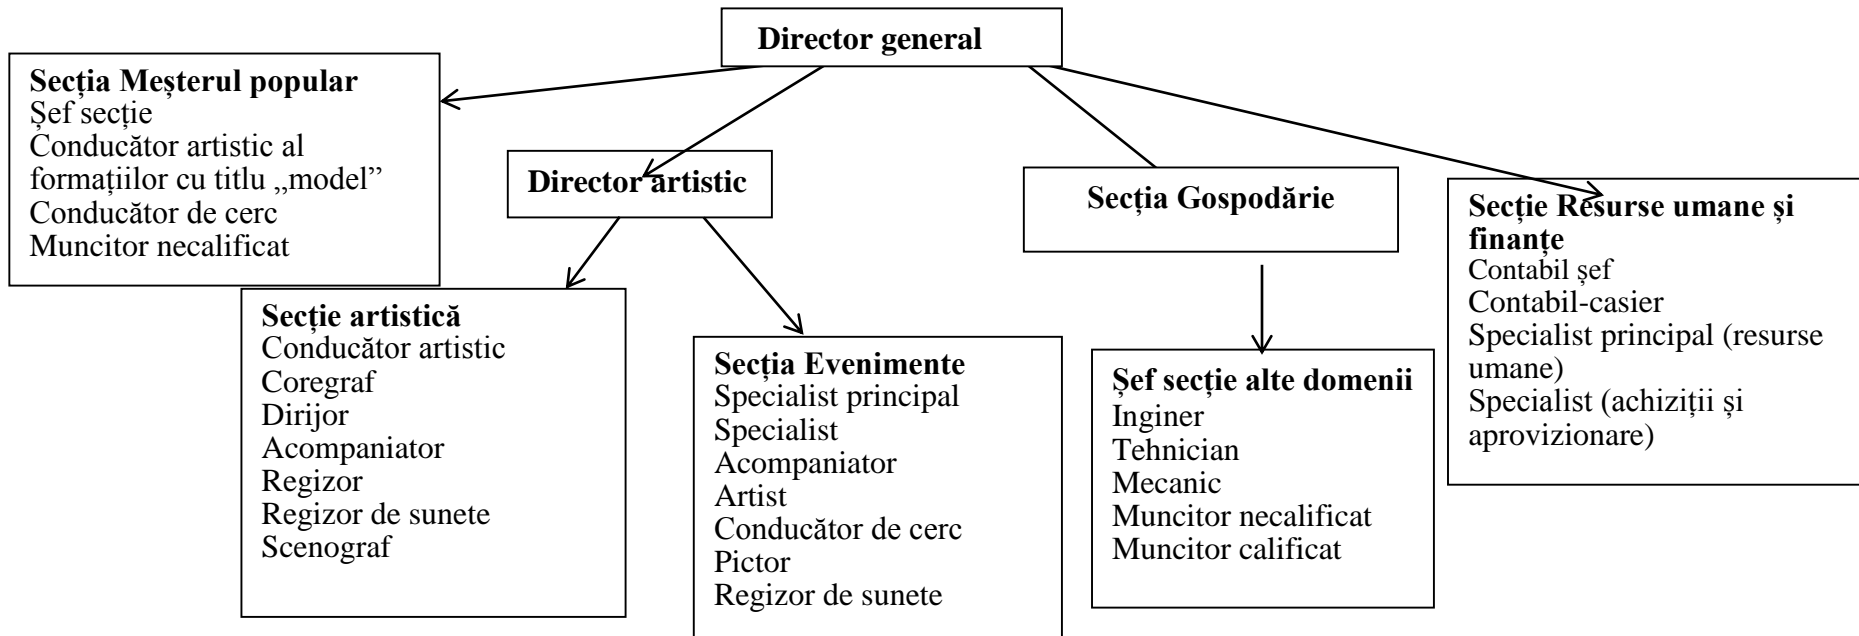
Director general

Secția Meșterul popular
Șef secție
Conducător artistic al formațiilor cu titlu „model”
Conducător de cerc
Muncitor necalificat

Director artistic

Secție artistică
Conducător artistic
Coregraf
Dirijor
Acompaniator
Regizor
Regizor de sunete
Scenograf

Secția Evenimente
Specialist principal
Specialist
Acompaniator
Artist
Conducător de cerc
Pictor
Regizor de sunete

Secția Gospodărie

Șef secție alte domenii
Inginer
Tehnician
Mecanic
Muncitor necalificat
Muncitor calificat

Secție Resurse umane și finanțe
Contabil șef
Contabil-casier
Specialist principal (resurse umane)
Specialist (achiziții și aprovizionare)